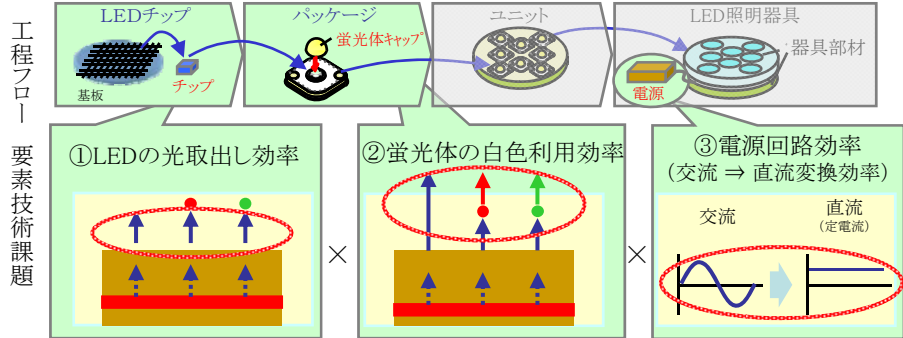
工程フロー

LEDチップ

基板

チップ

パッケージ

蛍光体キャップ

ユニット

LED照明器具

器具部材

電源

要素技術課題

①LEDの光取出し効率

×

②蛍光体の白色利用効率

×

③電源回路効率
(交流 ⇒ 直流変換効率)

交流

直流
(定電流)